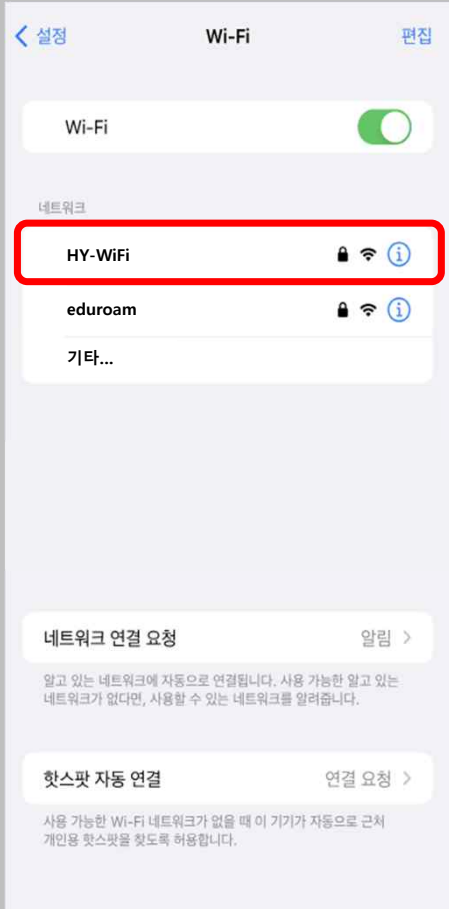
설정

Wi-Fi

편집

Wi-Fi

네트워크

HY-WiFi

eduroam

기타...

네트워크 연결 요청

알림

알고 있는 네트워크에 자동으로 연결됩니다. 사용 가능한 알고 있는 네트워크가 없다면, 사용할 수 있는 네트워크를 알려줍니다.

핫스팟 자동 연결

연결 요청

사용 가능한 Wi-Fi 네트워크가 없을 때 이 기기가 자동으로 근처 개인용 핫스팟을 찾도록 허용합니다.